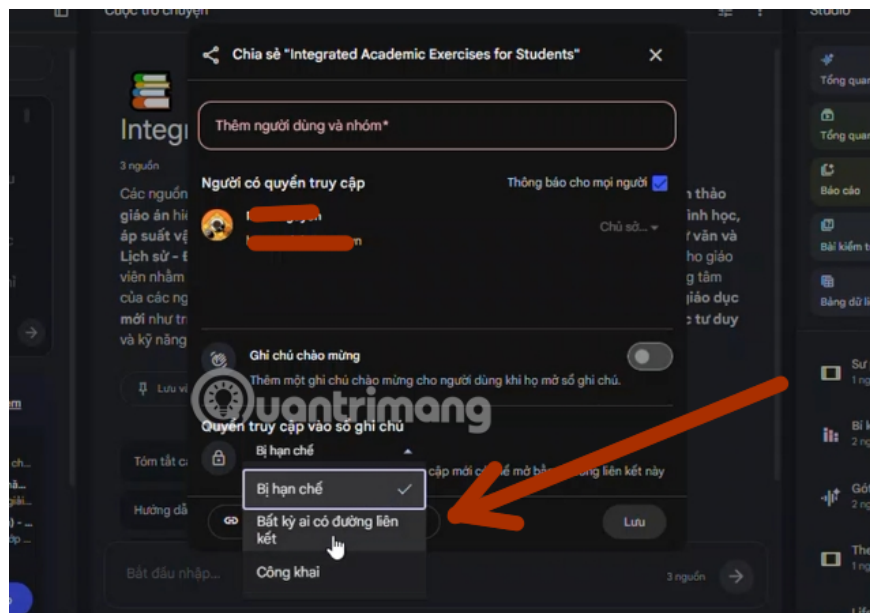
Cuộc trò chuyện

Studio

Chia sẻ "Integrated Academic Exercises for Students"

Integ

3 nguồn

Các nguồn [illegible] thảo giáo án hi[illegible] inh học, áp suất vậ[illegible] văn và Lịch sử - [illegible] ho giáo viên nhằm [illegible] g tâm của các ng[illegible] giáo dục mới như tr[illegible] c tư duy và kỹ năng

Lưu v

Tóm tắt c

Hướng dẫ

Thêm người dùng và nhóm*

Người có quyền truy cập

Thông báo cho mọi người

Chủ sở...

Ghi chú chào mừng

Thêm một ghi chú chào mừng cho người dùng khi họ mở sổ ghi chú.

Quyền truy cập vào sổ ghi chú

Bị hạn chế

cập mới c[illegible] ể mở b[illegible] ng liên kết này

Bị hạn chế

Bất kỳ ai có đường liên kết

Công khai

Lưu

Bắt đầu nhập...

3 nguồn

quantrimang

Tổng quan

Tổng quan

Báo cáo

Bài kiểm t

Bảng dữ li

Sư
1 ng

Bí k
2 ng

Gói
2 ng

The
1 ng

Life